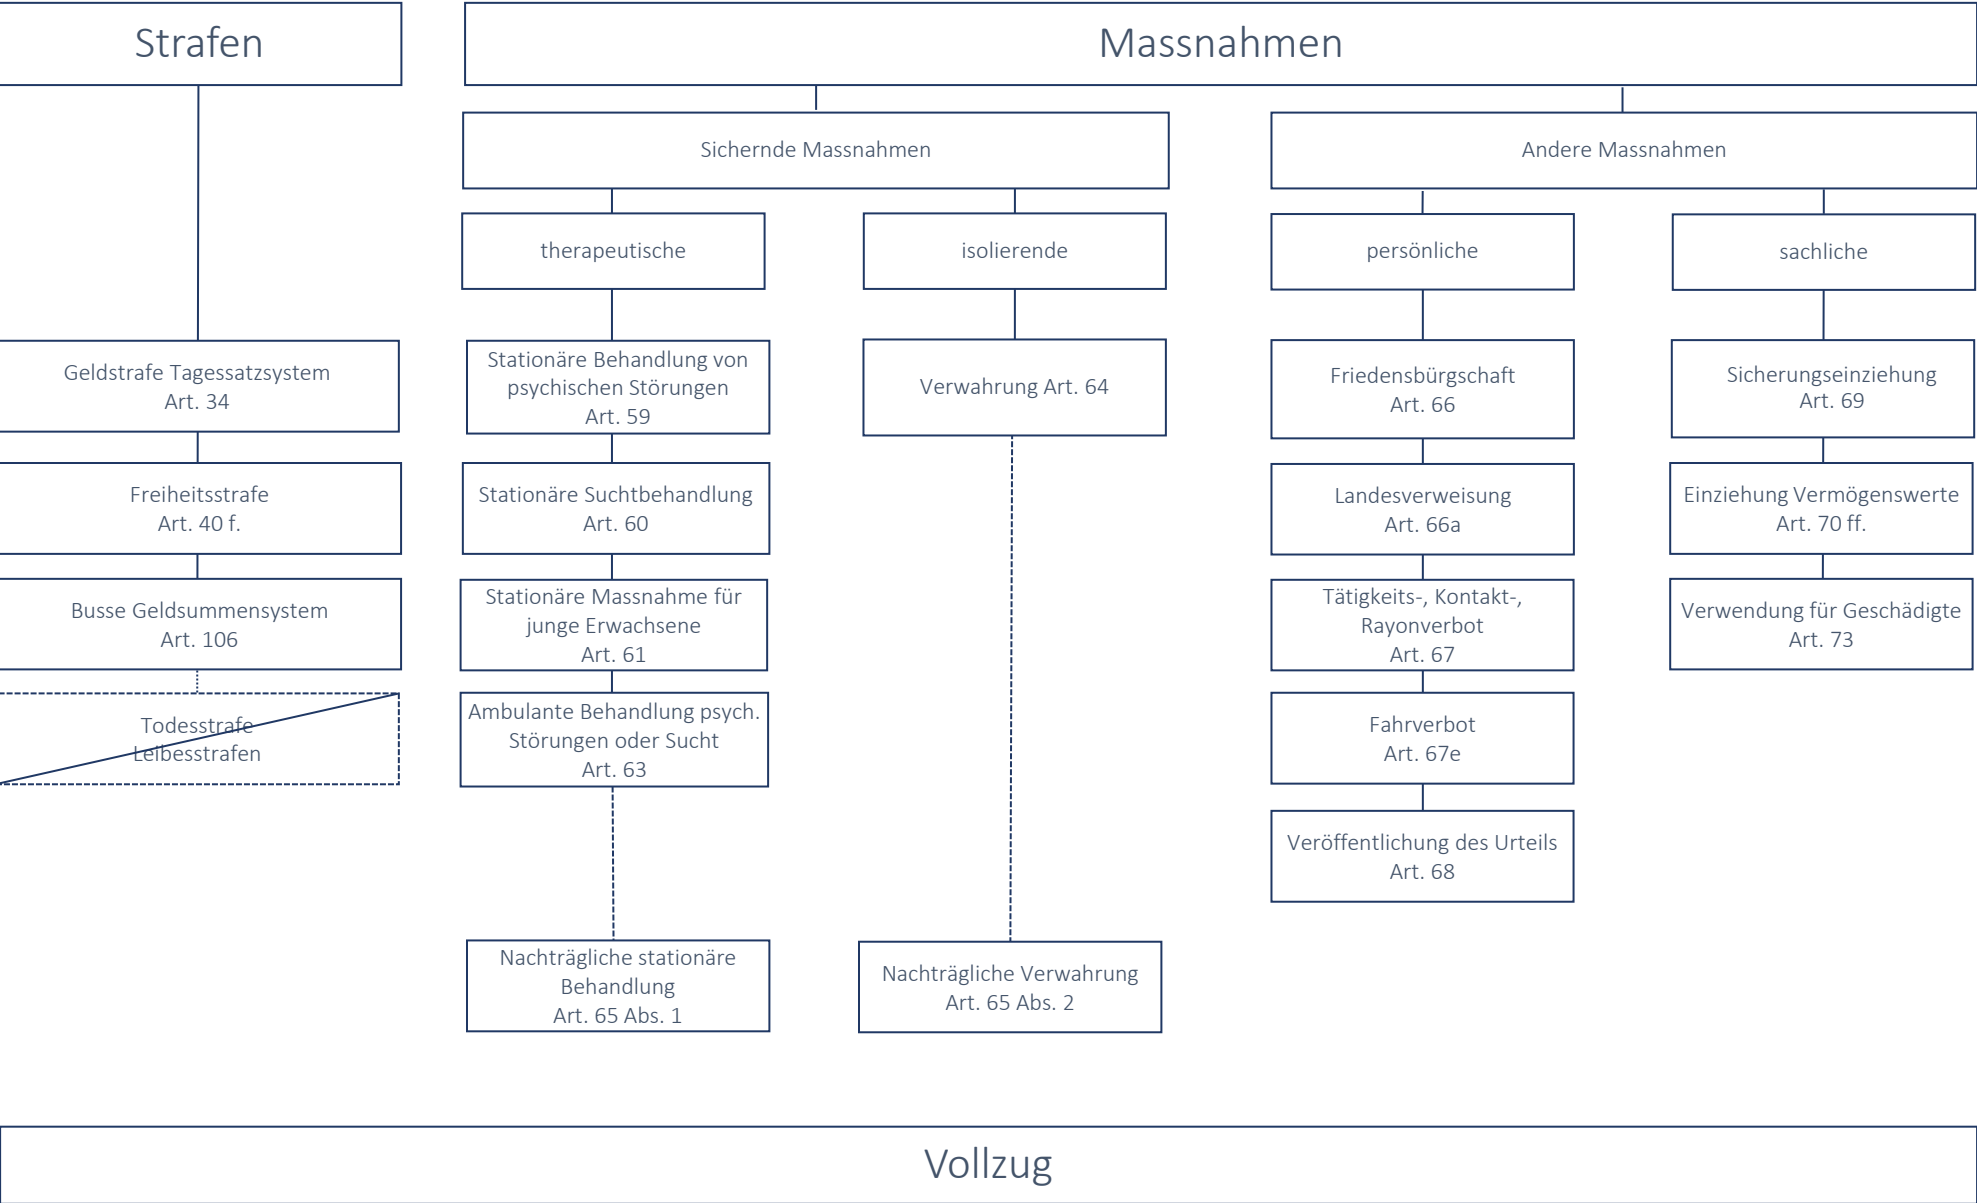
Strafen

Massnahmen

Sichernde Massnahmen

Andere Massnahmen

therapeutische

isolierende

persönliche

sachliche

Geldstrafe Tagessatzsystem
Art. 34

Freiheitsstrafe
Art. 40 f.

Busse Geldsummensystem
Art. 106

Todesstrafe
Leibesstrafen

Stationäre Behandlung von psychischen Störungen
Art. 59

Stationäre Suchtbehandlung
Art. 60

Stationäre Massnahme für junge Erwachsene
Art. 61

Ambulante Behandlung psych. Störungen oder Sucht
Art. 63

Nachträgliche stationäre Behandlung
Art. 65 Abs. 1

Verwahrung Art. 64

Nachträgliche Verwahrung
Art. 65 Abs. 2

Friedensbürgschaft
Art. 66

Landesverweisung
Art. 66a

Tätigkeits-, Kontakt-, Rayonverbot
Art. 67

Fahrverbot
Art. 67e

Veröffentlichung des Urteils
Art. 68

Sicherungseinziehung
Art. 69

Einziehung Vermögenswerte
Art. 70 ff.

Verwendung für Geschädigte
Art. 73

Vollzug